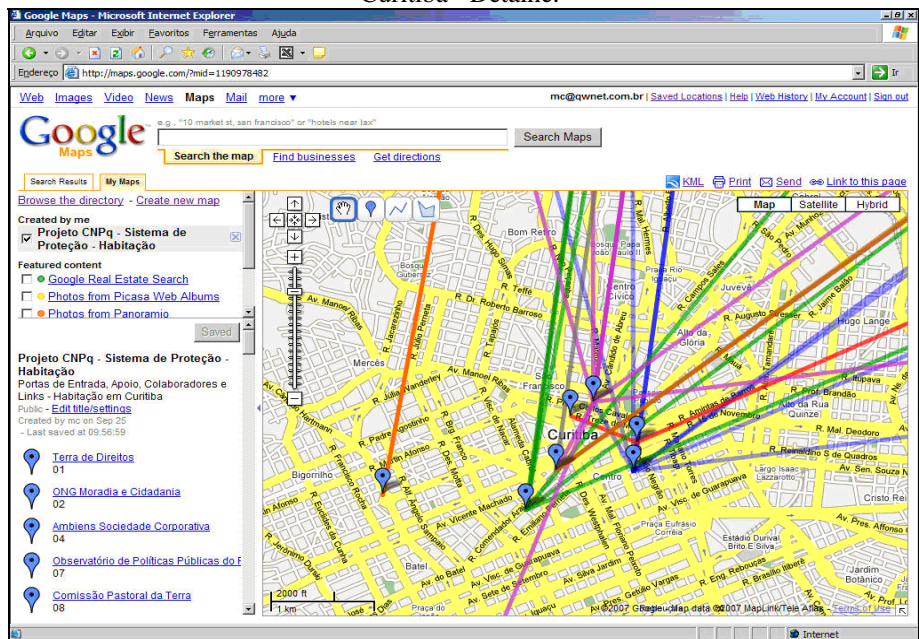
Curitiba - Detalhe.

Google Maps - Microsoft Internet Explorer

Arquivo Editar Exibir Favoritos Ferramentas Ajuda

Endereço http://maps.google.com/?mid=1190978482 Ir

Web Images Video News Maps Mail more ▼

mc@qwnet.com.br | Saved Locations | Help | Web History | My Account | Sign out

Google Maps

e.g., "10 market st, san francisco" or "hotels near lax"

Search Maps

Search the map Find businesses Get directions

Search Results My Maps

KML Print Send Link to this page

Browse the directory - Create new map

Created by me

Projeto CNPq - Sistema de Proteção - Habitação

Featured content

Google Real Estate Search

Photos from Picasa Web Albums

Photos from Panoramio

Saved

Projeto CNPq - Sistema de Proteção - Habitação

Portas de Entrada, Apoio, Colaboradores e Links - Habitação em Curitiba

Public - Edit title/settings

Created by mc on Sep 25

- Last saved at 09:56:59

Terra de Direitos
01

ONG Moradia e Cidadania
02

Ambiens Sociedade Corporativa
04

Observatório de Políticas Públicas do F
07

Comissão Pastoral da Terra
08

Map Satellite Hybrid

Bom Retiro

Juvevê

Alto da Glória

Hugo Lange

Mercês

Curitiba

São Francisco

Centro

Centro Cívico

Bigorrilho

Batel

Rebouças

Jardim Botânico

Cristo Rei

Largo Isaac Lazzarotto

Praça Eufrásio Correia

Estádio Durival Brito E Silva

Av. Manoel Ribas

R. Dr. Roberto Barroso

Av. Visc. de Guarapuava

Av. Sete de Setembro

Av. Iguaçu

R. Brig. Franco

R. Marechal Deodoro

Av. Vicente Machado

Av. Batel

R. Emiliano Perneta

R. Comendador Araújo

R. Desembargador Westphalen

R. Mal. Floriano Peixoto

R. Eng. Rebouças

R. Getúlio Vargas

R. Amintas de Barros

R. Quinze de Novembro

R. Augusto Stresser

R. Jaime Reis

R. Teffé

Av. Prof. Brandão

R. Padre Agostinho

R. Francisco Rocha

R. Brasílio Itiberê

R. Silva Jardim

R. Itupava

R. Carneiro Lobo

Av. Sen. Souza Naves

Av. Prefeito Afonso Camargo

R. Ubaldino do Amaral

R. Mateus Leme

R. Alfredo Bufren

R. Trajano Reis

R. Martim Afonso

R. Bruno Filgueira

R. Visc. do Rio Branco

Praça do

2000 ft

1 km

©2007 Google - Map data ©2007 MapLink/Tele Atlas - Terms of Use

Internet